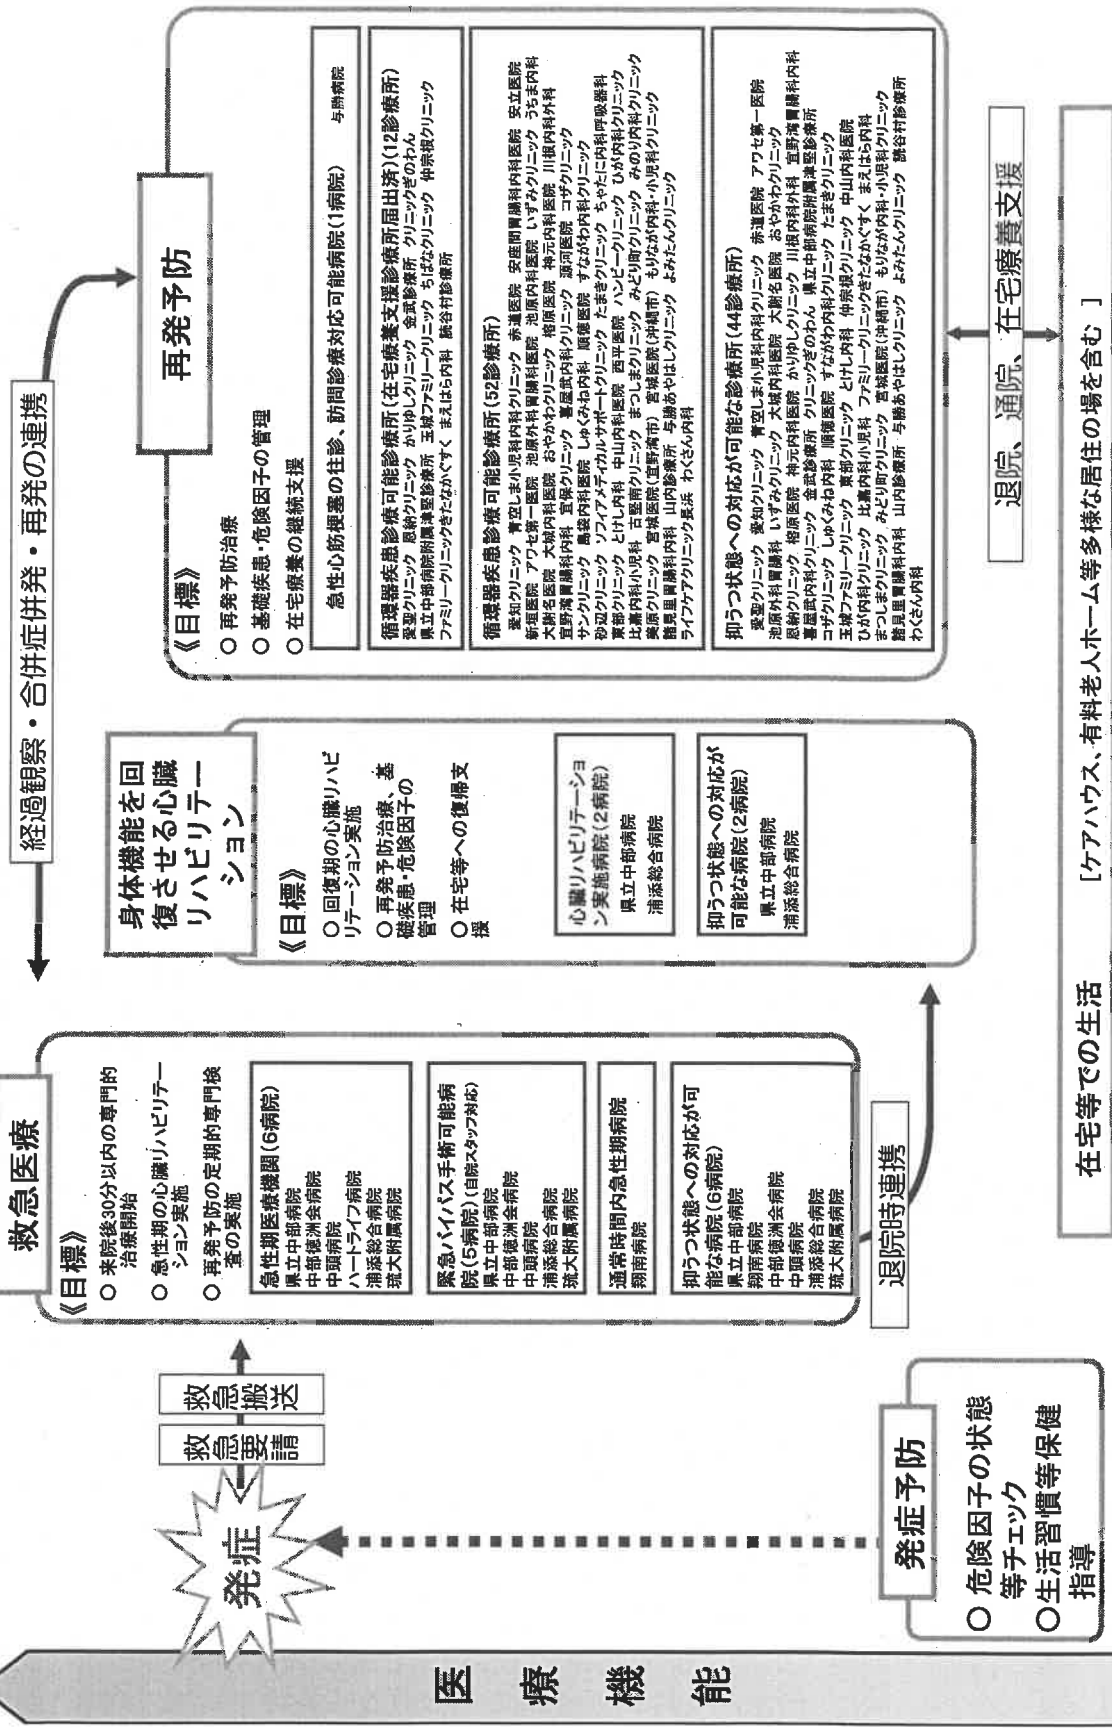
医療機能

発症

救急要請

救急搬送

発症予防

○ 危険因子の状態等チェック
○生活習慣等保健指導

救急医療

《目標》
○ 来院後30分以内の専門的治療開始
○ 急性期の心臓リハビリテーション実施
○ 再発予防の定期的専門検査の実施

急性期医療機関(6病院)
県立中部病院
中部徳洲会病院
中頭病院
ハートライフ病院
浦添総合病院
琉大附属病院

緊急バイパス手術可能病院(5病院)(自院スタッフ対応)
県立中部病院
中部徳洲会病院
中頭病院
浦添総合病院
琉大附属病院

通常時間内急性期病院
翔南病院

抑うつ状態への対応が可能な病院(6病院)
県立中部病院
翔南病院
中部徳洲会病院
中頭病院
浦添総合病院
琉大附属病院

退院時連携

身体機能を回復させる心臓リハビリテーション

《目標》
○ 回復期の心臓リハビリテーション実施
○ 再発予防治療、基礎疾患・危険因子の管理
○ 在宅等への復帰支援

心臓リハビリテーション実施病院(2病院)
県立中部病院
浦添総合病院

抑うつ状態への対応が可能な病院(2病院)
県立中部病院
浦添総合病院

経過観察・合併症併発・再発の連携

再発予防

《目標》
○ 再発予防治療
○ 基礎疾患・危険因子の管理
○ 在宅療養の継続支援

急性心筋梗塞の往診、訪問診療対応可能病院(1病院)　与勝病院

循環器疾患診療可能診療所(在宅療養支援診療所届出済)(12診療所)
愛聖クリニック かりゆしクリニック 金武診療所 クリニックぎのわん
恩納クリニック 中部地区医師会病院 王城ファミリークリニック ちばなクリニック 仲宗根クリニック
県立中部病院附属津堅診療所 ファミリークリニックきたなかぐすく まえはら内科 読谷村診療所

循環器疾患診療可能診療所(52診療所)
愛知クリニック 青空しま小児科内科クリニック 赤道医院 安座間胃腸科内科医院 安立医院
新垣医院 アワセ第一医院 池原外科胃腸科医院 池原内科医院 いずみクリニック うちま内科
大湾名医院 大城内科医院 おやかわクリニック 嘉手納医院 神元内科医院 川根内科外科
宜野湾胃腸科内科 宜保クリニック 喜屋武内科医院 源河医院 コザクリニック
サンクリニック 島袋内科医院 しゅくみね内科 順慶医院 すながわ内科クリニック
砂辺クリニック ソフィアメディカルサポートクリニック たまきクリニック ちゃたに内科呼吸器科
富着クリニック とけし内科 中山内科医院 西平医院 ハンビークリニック ひが内科クリニック
比嘉内科小児科 古堅南内科 まつしまクリニック みどり内科クリニック みのり内科クリニック
美原クリニック 宮城医院(宜野湾市) 宮城医院(沖縄市) もりなが内科・小児科クリニック
勝見胃腸科内科 山内診療所 与勝あやはしクリニック よみたんクリニック
ライフケアクリニック長浜 わくさん内科

抑うつ状態への対応が可能な診療所(44診療所)
愛聖クリニック 愛知クリニック 青空しま小児科内科クリニック 赤道医院 アワセ第一医院
池原外科胃腸科 いずみクリニック 大湾名医院 おやかわクリニック
恩納クリニック 嘉手納医院 神元内科医院 かりゆしクリニック 川根内科外科 宜野湾胃腸科内科
喜屋武内科クリニック 金武診療所 クリニックぎのわん 県立中部病院附属津堅診療所
コザクリニック しゅくみね内科 順慶医院 すながわ内科クリニック たまきクリニック
王城ファミリークリニック 富着クリニック とけし内科 仲宗根クリニック 中山内科医院
ひが内科クリニック 比嘉内科小児科 ファミリークリニックきたなかぐすく まえはら内科
まつしまクリニック みどり内科クリニック 宮城医院(沖縄市) もりなが内科・小児科クリニック
勝見胃腸科内科 山内診療所 与勝あやはしクリニック よみたんクリニック 読谷村診療所
わくさん内科

退院、通院、在宅療養支援

在宅等での生活　[ケアハウス、有料老人ホーム等多様な居住の場を含む ]